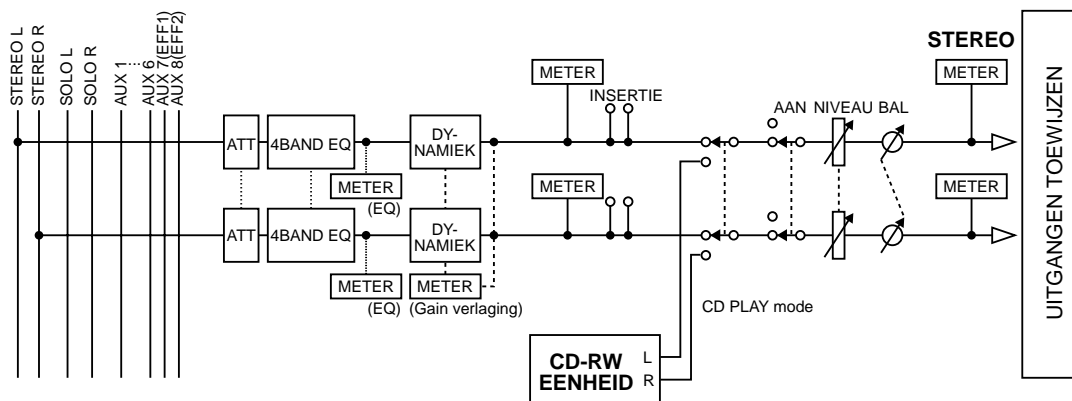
STEREO L
STEREO R
SOLO L
SOLO R
AUX 1
AUX 6
AUX 7(EFF1)
AUX 8(EFF2)

STEREO
METER
INSERTIE
AAN NIVEAU BAL
METER
ATT
4BAND EQ
DY-NAMIEK
METER
(EQ)
METER
METER
ATT
4BAND EQ
DY-NAMIEK
METER
(EQ)
METER
(Gain verlaging)
CD PLAY mode
CD-RW EENHEID
L
R
UITGANGEN TOEWIJZEN